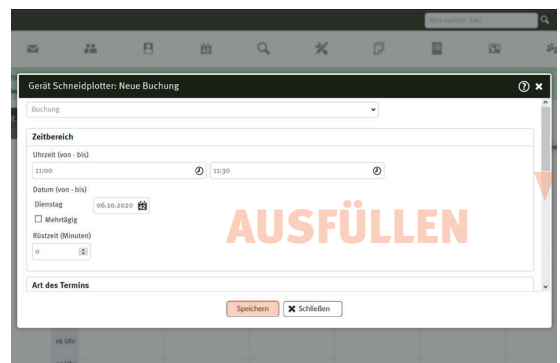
Was suchen Sie?

Gerät Schneidplotter: Neue Buchung

Buchung

Zeitbereich

Uhrzeit (von - bis)

11:00

11:30

Datum (von - bis)

Dienstag

06.10.2020

Mehrtägig

Rüstzeit (Minuten)

0

AUSFÜLLEN

Art des Termins

Speichern

Schließen

16 Uhr